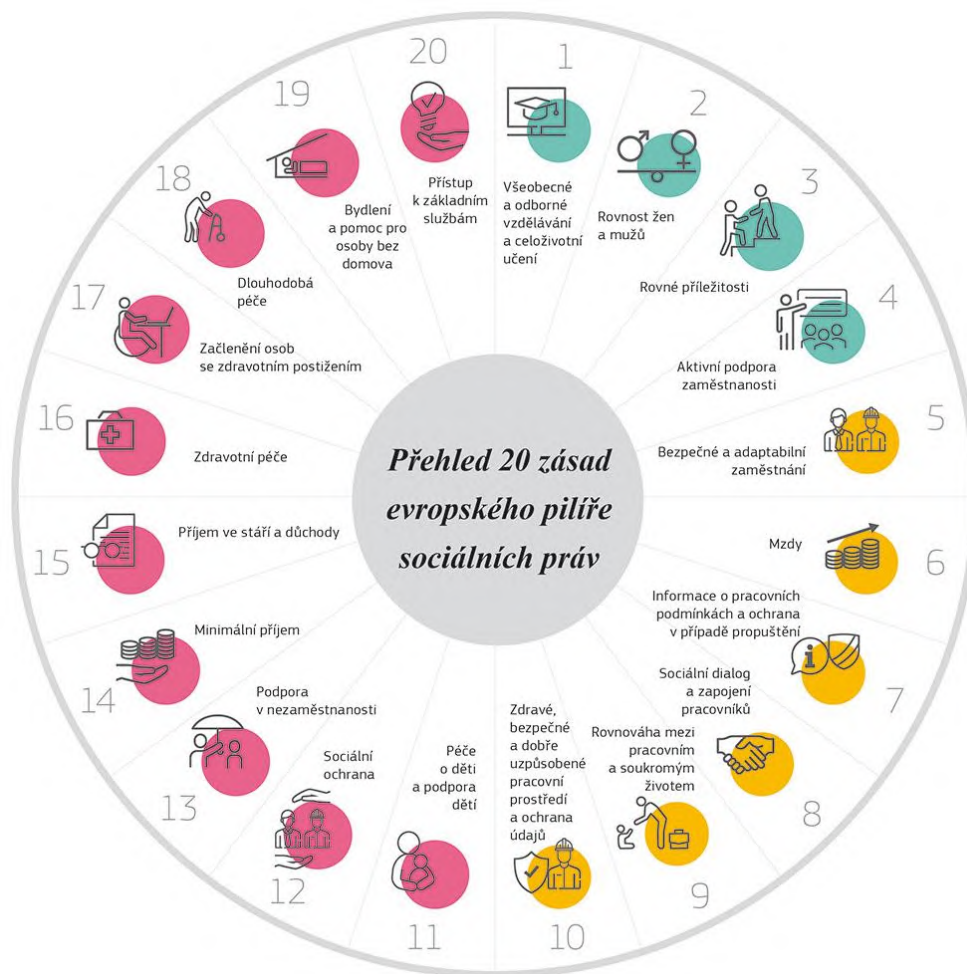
Přehled 20 zásad evropského pilíře sociálních práv

1
Všeobecné a odborné vzdělávání a celoživotní učení

2
Rovnost žen a mužů

3
Rovné příležitosti

4
Aktivní podpora zaměstnanosti

5
Bezpečné a adaptabilní zaměstnání

6
Mzdy

7
Informace o pracovních podmínkách a ochrana v případě propuštění

8
Sociální dialog a zapojení pracovníků

9
Rovnováha mezi pracovním a soukromým životem

10
Zdravé, bezpečné a dobře uzpůsobené pracovní prostředí a ochrana údajů

11
Péče o děti a podpora dětí

12
Sociální ochrana

13
Podpora v nezaměstnanosti

14
Minimální příjem

15
Příjem ve stáří a důchody

16
Zdravotní péče

17
Začlenění osob se zdravotním postižením

18
Dlouhodobá péče

19
Bydlení a pomoc pro osoby bez domova

20
Přístup k základním službám